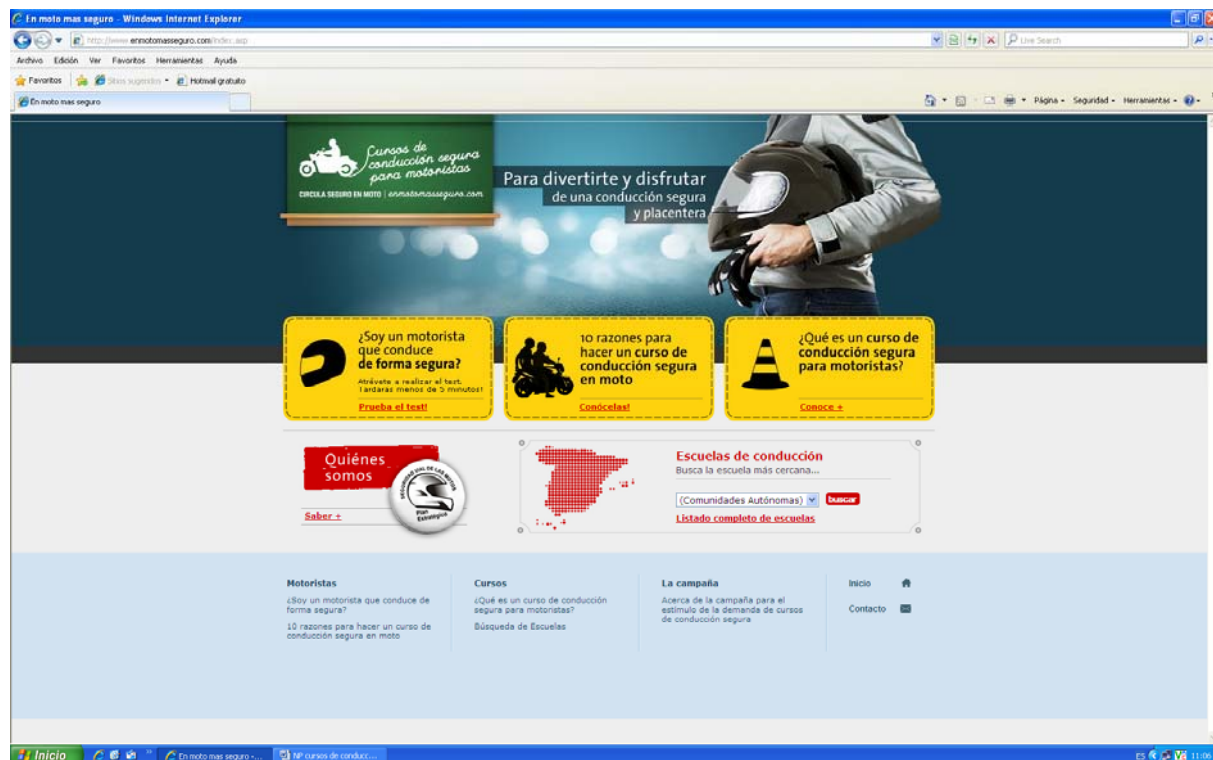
En moto mas seguro - Windows Internet Explorer

http://www.enmotomasseguro.com/index.asp

Live Search

Archivo Edición Ver Favoritos Herramientas Ayuda

Favoritos Sitios sugeridos Hotmail gratuito

En moto mas seguro

Página Seguridad Herramientas

Cursos de conducción segura para motoristas

CIRCULA SEGURO EN MOTO | enmotomasseguro.com

Para divertirte y disfrutar de una conducción segura y placentera

¿Soy un motorista que conduce de forma segura?

Atrévete a realizar el test. Tardarás menos de 5 minutos!

Prueba el test!

10 razones para hacer un curso de conducción segura en moto

Conócelas!

¿Qué es un curso de conducción segura para motoristas?

Conoce +

Quiénes somos

Saber +

Seguridad Vial de las Motos Plan Estratégico

Escuelas de conducción

Busca la escuela más cercana...

(Comunidades Autónomas)

buscar

Listado completo de escuelas

Motoristas

¿Soy un motorista que conduce de forma segura?

10 razones para hacer un curso de conducción segura en moto

Cursos

¿Qué es un curso de conducción segura para motoristas?

Búsqueda de Escuelas

La campaña

Acerca de la campaña para el estímulo de la demanda de cursos de conducción segura

Inicio

Contacto

Inicio

En moto mas seguro -...

NP cursos de conducc...

ES 11:06